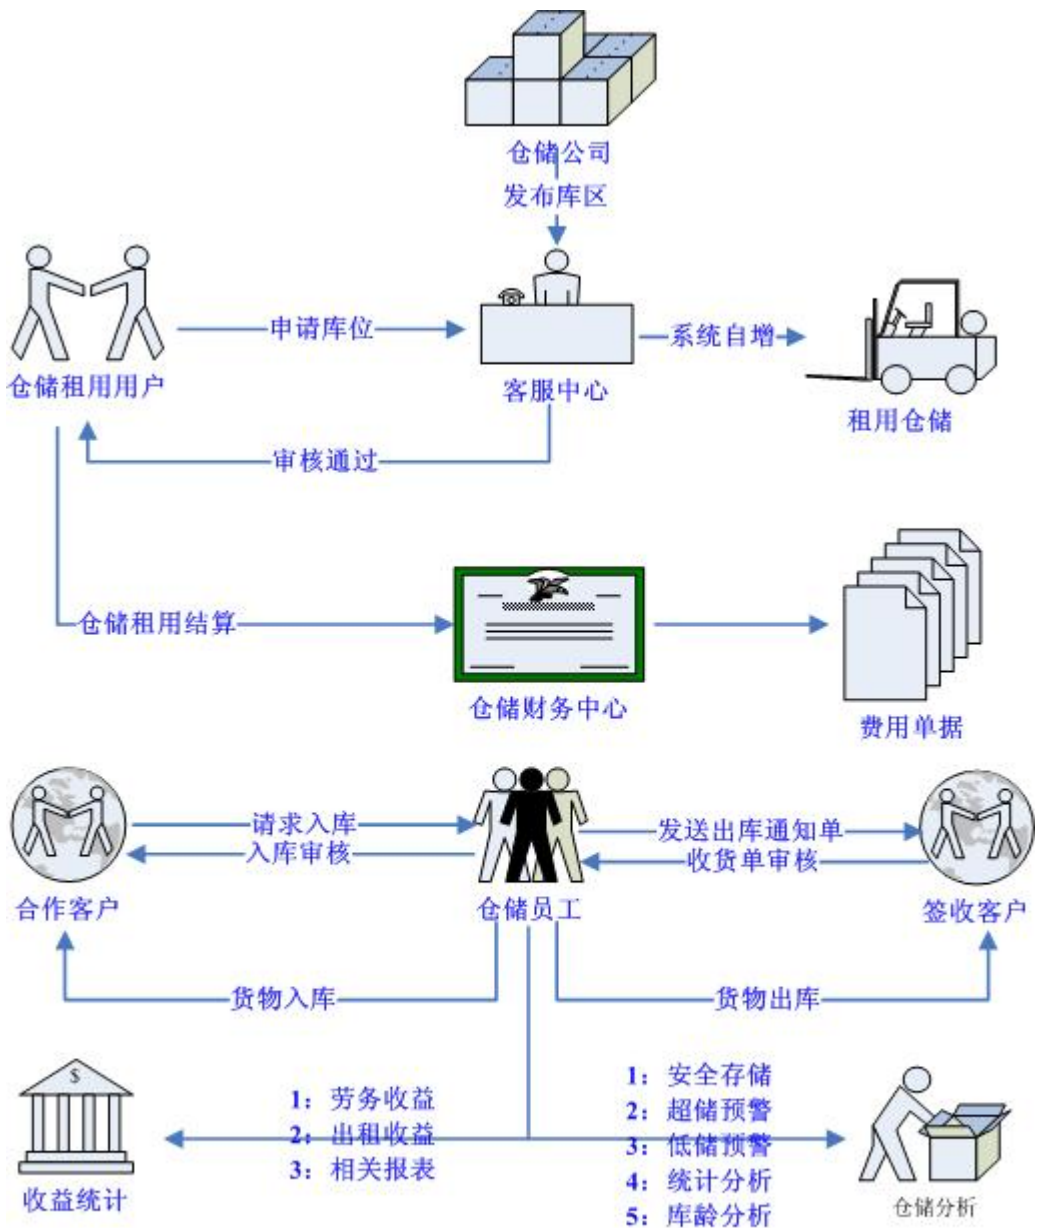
仓储公司
发布库区

申请库位
系统自增
仓储租用用户
客服中心
租用仓储
审核通过

仓储租用结算
仓储财务中心
费用单据

请求入库
入库审核
发送出库通知单
收货单审核
合作客户
仓储员工
签收客户

货物入库
货物出库

1：劳务收益
2：出租收益
3：相关报表

1：安全存储
2：超储预警
3：低储预警
4：统计分析
5：库龄分析

$
收益统计
仓储分析